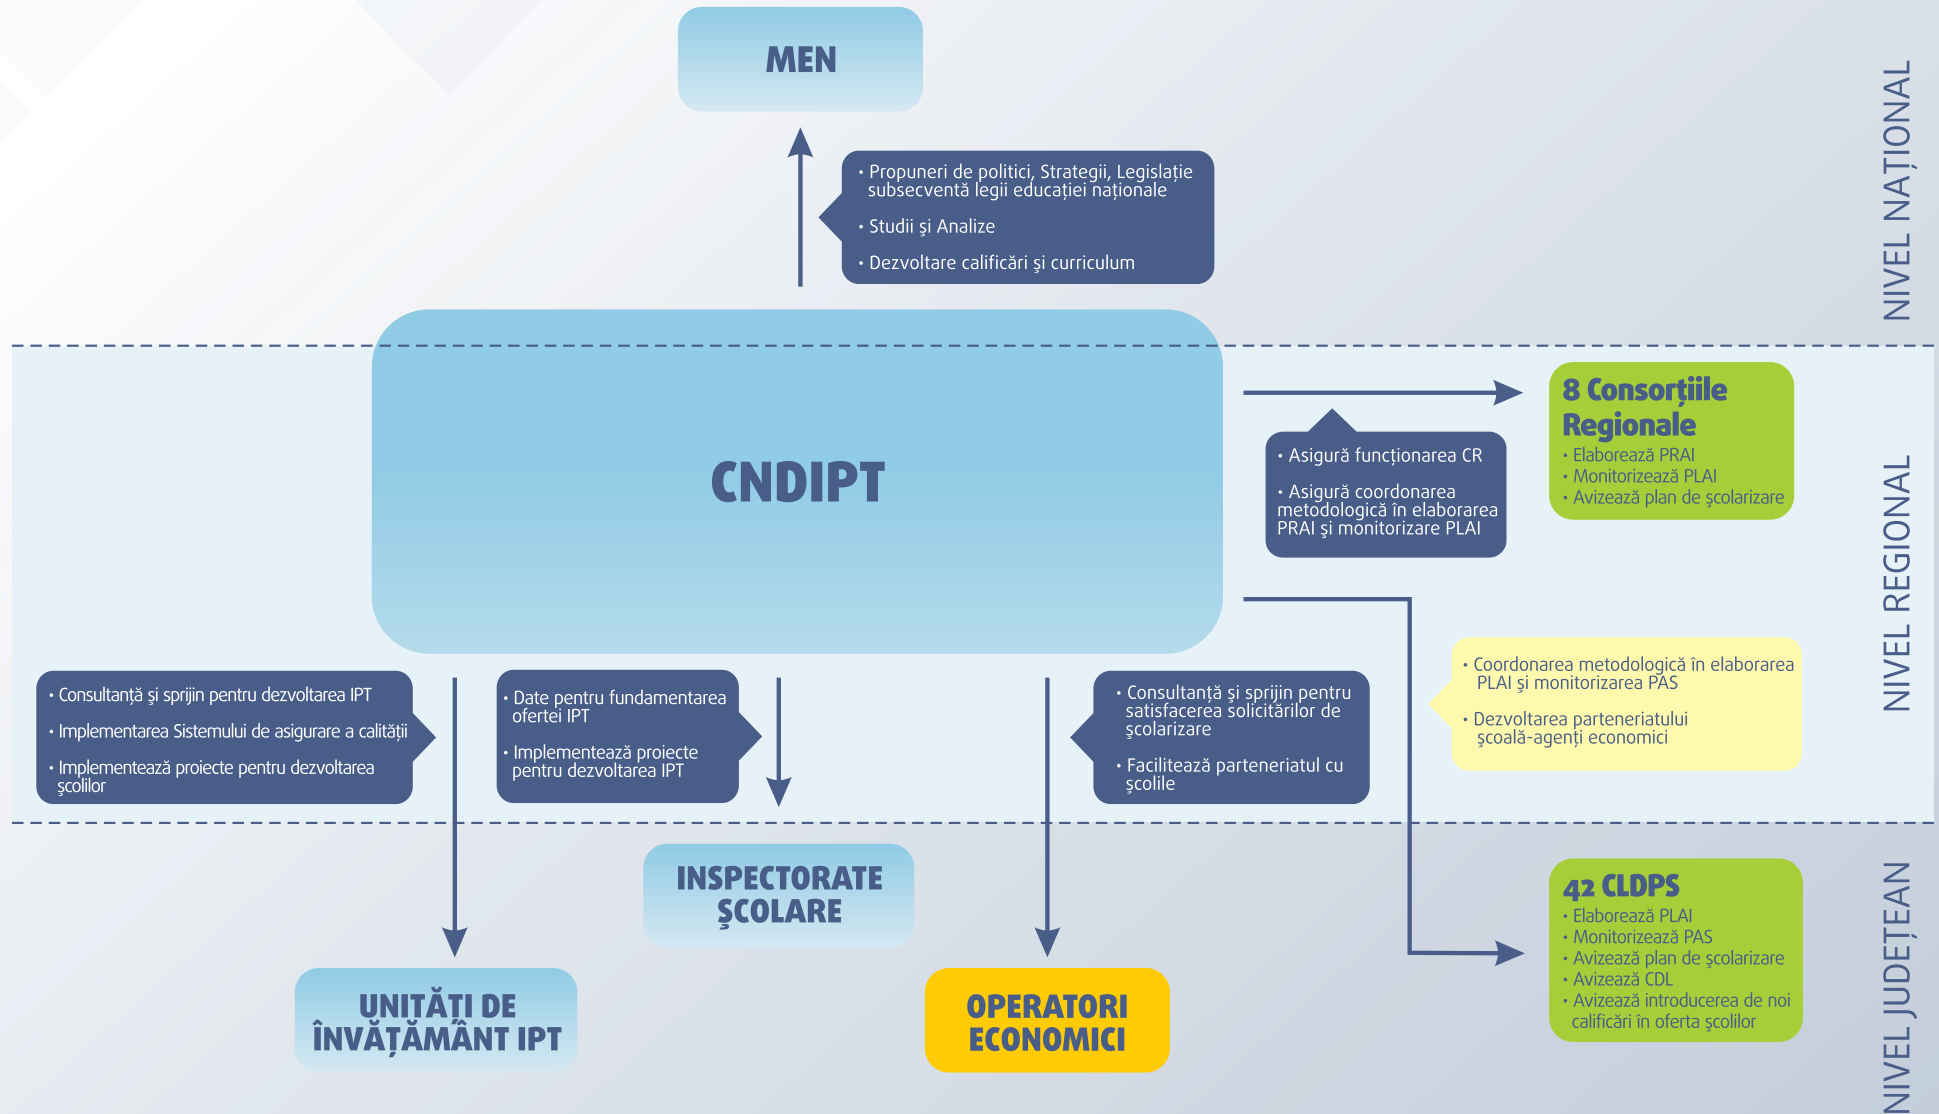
MEN

• Propuneri de politici, Strategii, Legislație subsecventă legii educației naționale
• Studii și Analize
• Dezvoltare calificări și curriculum

NIVEL NAȚIONAL

CNDIPT

• Asigură funcționarea CR
• Asigură coordonarea metodologică în elaborarea PRAI și monitorizare PLAI

8 Consorțiile Regionale
• Elaborează PRAI
• Monitorizează PLAI
• Avizează plan de școlarizare

NIVEL REGIONAL

• Coordonarea metodologică în elaborarea PLAI și monitorizarea PAS
• Dezvoltarea parteneriatului școală-agenți economici

• Consultanță și sprijin pentru dezvoltarea IPT
• Implementarea Sistemului de asigurare a calității
• Implementează proiecte pentru dezvoltarea școlilor

• Date pentru fundamentarea ofertei IPT
• Implementează proiecte pentru dezvoltarea IPT

• Consultanță și sprijin pentru satisfacerea solicitărilor de școlarizare
• Facilitează parteneriatul cu școlile

INSPECTORATE ȘCOLARE

UNITĂȚI DE ÎNVĂȚĂMÂNT IPT

OPERATORI ECONOMICI

42 CLDPS
• Elaborează PLAI
• Monitorizează PAS
• Avizează plan de școlarizare
• Avizează CDL
• Avizează introducerea de noi calificări în oferta școlilor

NIVEL JUDEȚEAN